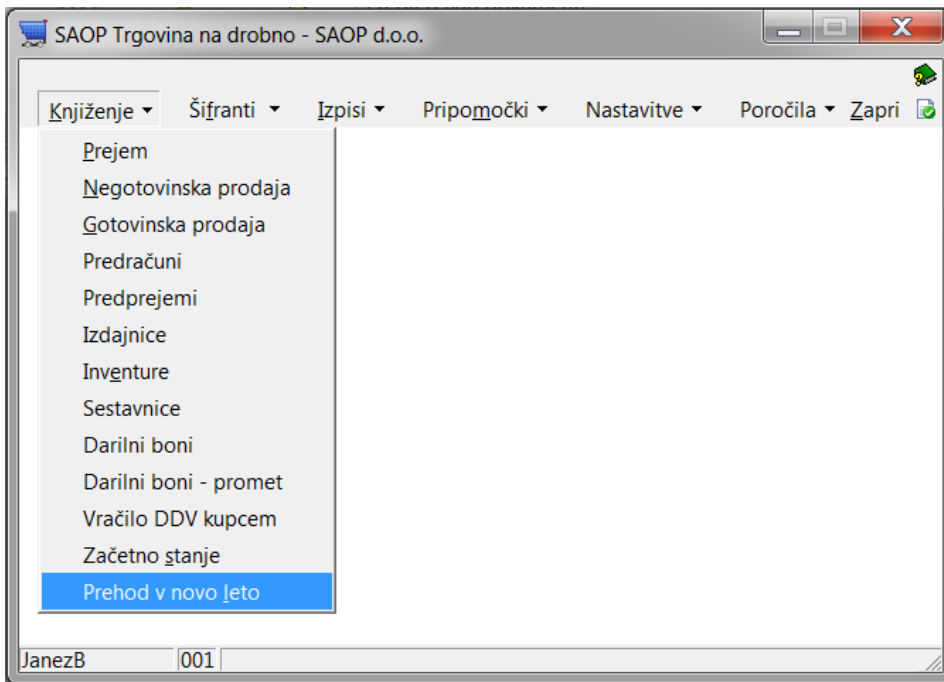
SAOP Trgovina na drobno - SAOP d.o.o.

Knjiženje ▾ Šifranti ▾ Izpisi ▾ Pripomočki ▾ Nastavitve ▾ Poročila ▾ Zapri

Prejem
Negotovinska prodaja
Gotovinska prodaja
Predračuni
Predprejemi
Izdajnice
Inventure
Sestavnice
Darilni boni
Darilni boni - promet
Vračilo DDV kupcem
Začetno stanje
Prehod v novo leto

JanezB | 001